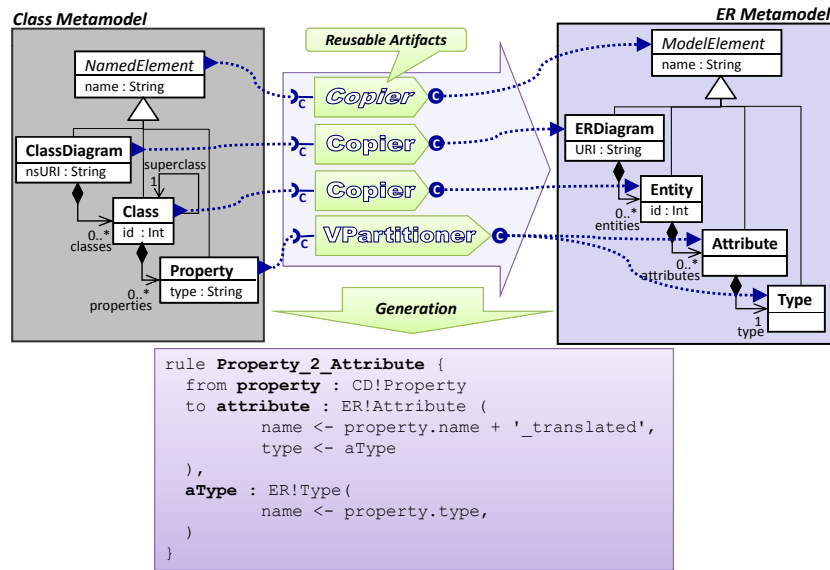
Class Metamodel

NamedElement
name : String

ClassDiagram
nsURI : String

superclass
1

Class
id : Int

0..*
classes

Property
type : String

0..*
properties

Reusable Artifacts

C Copier C
C Copier C
C Copier C
C VPartitioner C

Generation

ER Metamodel

ModelElement
name : String

ERDiagram
URI : String

Entity
id : Int

0..*
entities

Attribute

0..*
attributes

Type

1
type

rule **Property_2_Attribute** {
  from **property** : CD!Property
  to **attribute** : ER!Attribute (
        name <- property.name + '_translated',
        type <- aType
  ),
  **aType** : ER!Type(
        name <- property.type,
  )
}